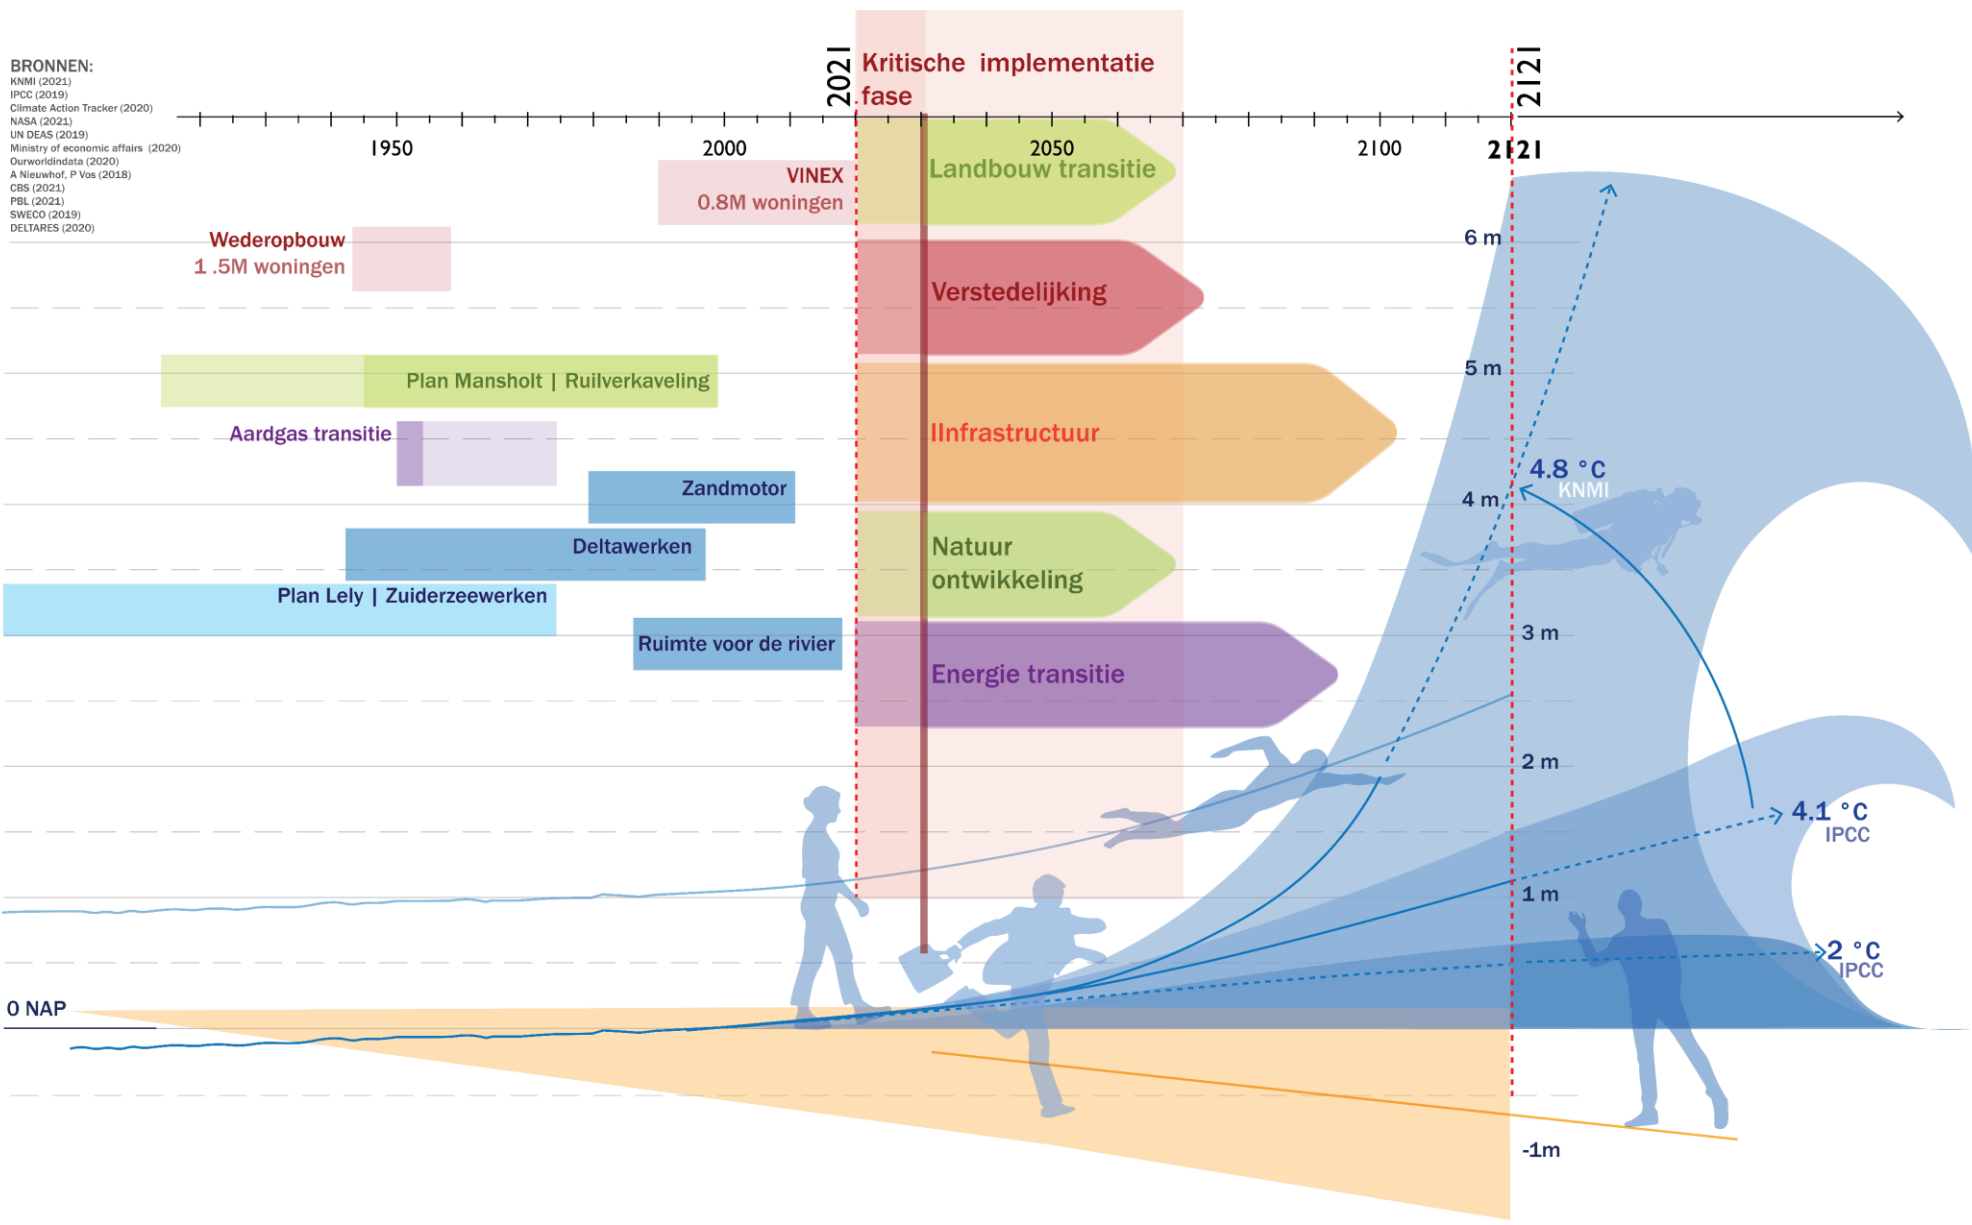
BRONNEN:
KNMI (2021)
IPCC (2019)
Climate Action Tracker (2020)
NASA (2021)
UN DEAS (2019)
Ministry of economic affairs (2020)
Ourworldindata (2020)
A Nieuwhof, P Vos (2018)
CBS (2021)
PBL (2021)
SWECO (2019)
DELTARES (2020)

2021

Kritische implementatie fase

2121

1950

2000

2050

2100

2121

VINEX
0.8M woningen

Landbouw transitie

Wederopbouw
1 .5M woningen

6 m

Verstedelijking

Plan Mansholt | Ruilverkaveling

5 m

Aardgas transitie

IInfrastructuur

Zandmotor

4.8 °C
KNMI

4 m

Deltawerken

Natuur ontwikkeling

Plan Lely | Zuiderzeewerken

Ruimte voor de rivier

3 m

Energie transitie

2 m

4.1 °C
IPCC

1 m

2 °C
IPCC

0 NAP

-1m